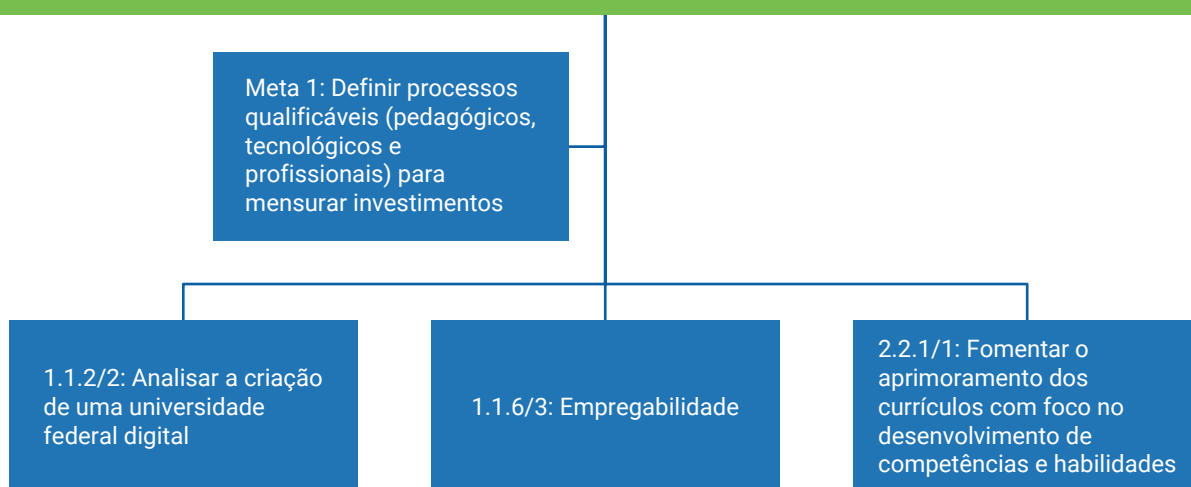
Meta 1: Definir processos qualificáveis (pedagógicos, tecnológicos e profissionais) para mensurar investimentos

1.1.2/2: Analisar a criação de uma universidade federal digital

1.1.6/3: Empregabilidade

2.2.1/1: Fomentar o aprimoramento dos currículos com foco no desenvolvimento de competências e habilidades